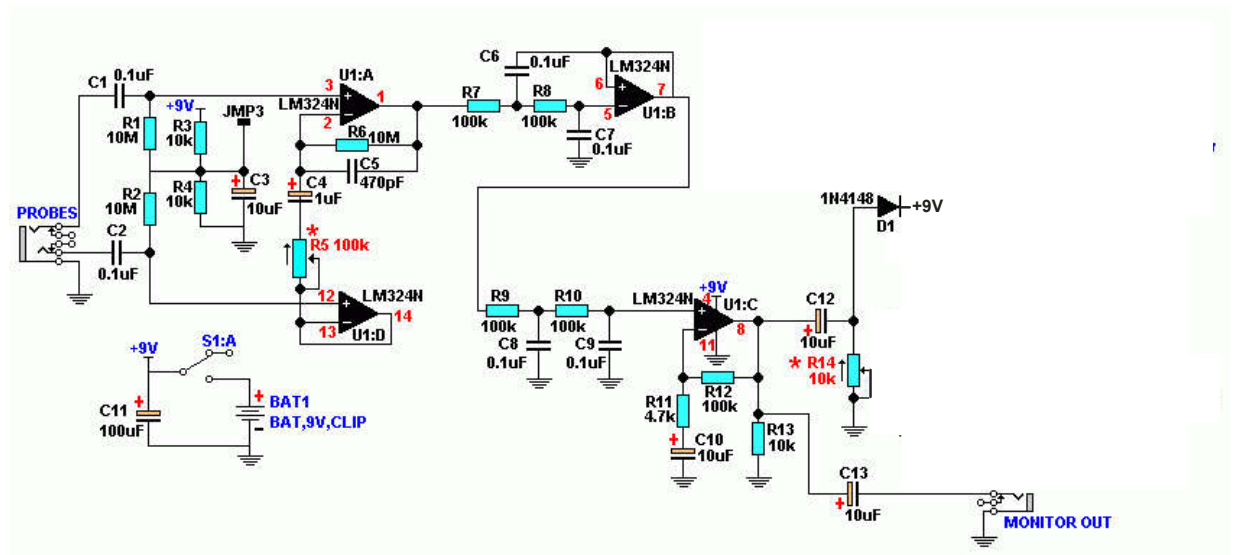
C1 0.1uF
R1 10M
+9V
R3 10k
JMP3
C3 10uF
R4 10k
R2 10M
PROBES
C2 0.1uF
3
U1:A
LM324N
1
2
R6 10M
C5 470pF
C4 1uF
*
R5 100k
12
LM324N
13
14
U1:D
R7 100k
C6 0.1uF
R8 100k
C7 0.1uF
6
LM324N
7
5
U1:B
1N4148
+9V
D1
R9 100k
R10 100k
C8 0.1uF
C9 0.1uF
LM324N
+9V
4
U1:C
8
11
C12 10uF
*
R14 10k
R11 4.7k
R12 100k
C10 10uF
R13 10k
C13 10uF
MONITOR OUT
+9V
S1:A
C11 100uF
BAT1
BAT,9V,CLIP